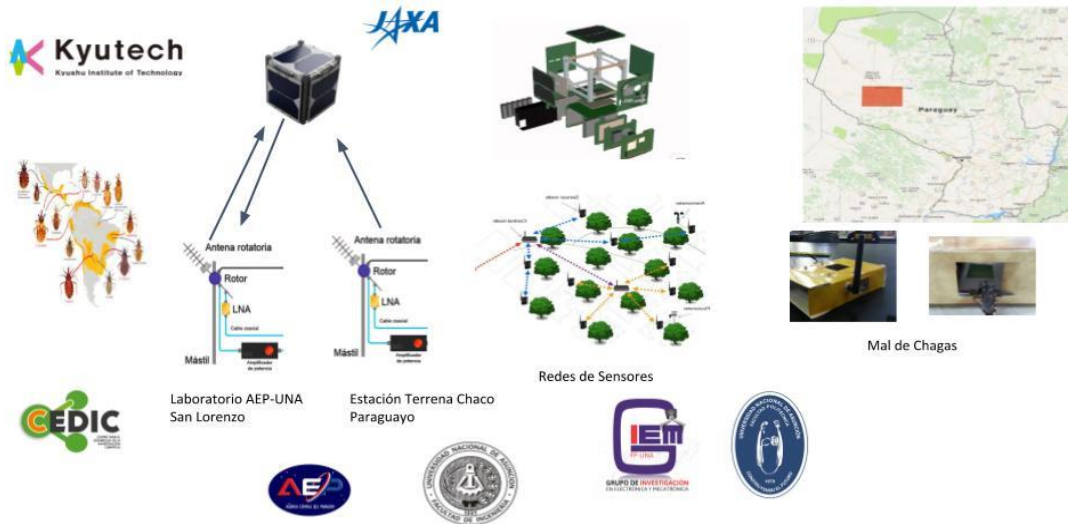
Kyutech
Kyushu Institute of Technology

JAXA

Paraguay

Antena rotatoria
Rotor
LNA
Cable coaxial
Mástil
Amplificador de potencia

Antena rotatoria
Rotor
LNA
Cable coaxial
Mástil
Amplificador de potencia

Laboratorio AEP-UNA San Lorenzo

Estación Terrena Chaco Paraguayo

Redes de Sensores

Mal de Chagas

CEDIC

AEP

UNIVERSIDAD NACIONAL DE ASUNCIÓN
FACULTAD DE INGENIERÍA

GIEM
FP UNA
GRUPO DE INVESTIGACIÓN EN ELECTRÓNICA Y MECATRÓNICA

UNIVERSIDAD NACIONAL DE ASUNCIÓN
FACULTAD POLITÉCNICA